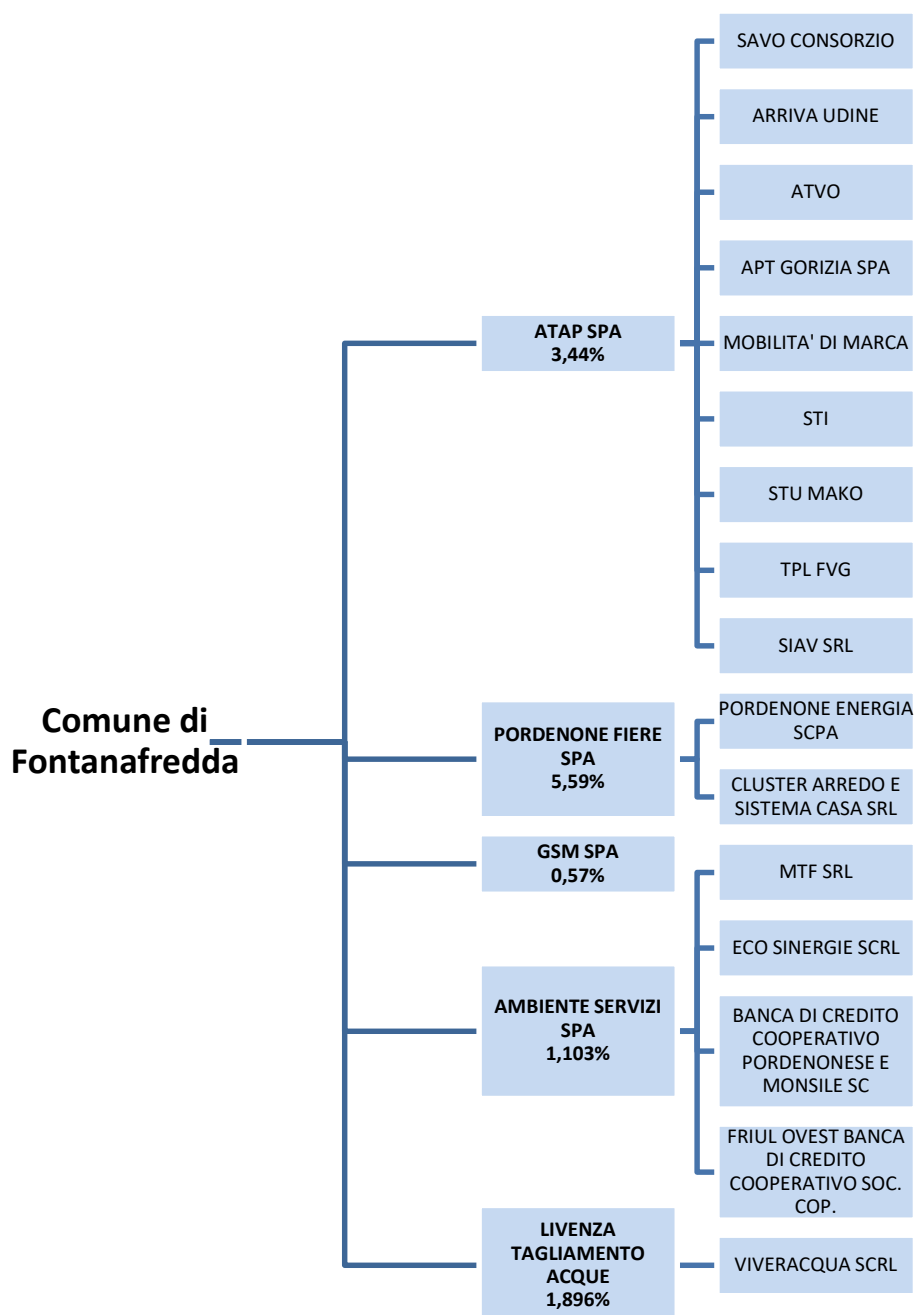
Comune di Fontanafredda

ATAP SPA
3,44%

SAVO CONSORZIO

ARRIVA UDINE

ATVO

APT GORIZIA SPA

MOBILITA' DI MARCA

STI

STU MAKO

TPL FVG

SIAV SRL

PORDENONE FIERE SPA
5,59%

PORDENONE ENERGIA SCPA

CLUSTER ARREDO E SISTEMA CASA SRL

GSM SPA
0,57%

AMBIENTE SERVIZI SPA
1,103%

MTF SRL

ECO SINERGIE SCRL

BANCA DI CREDITO COOPERATIVO PORDENONESE E MONSILE SC

FRIUL OVEST BANCA DI CREDITO COOPERATIVO SOC. COP.

LIVENZA TAGLIAMENTO ACQUE
1,896%

VIVERACQUA SCRL